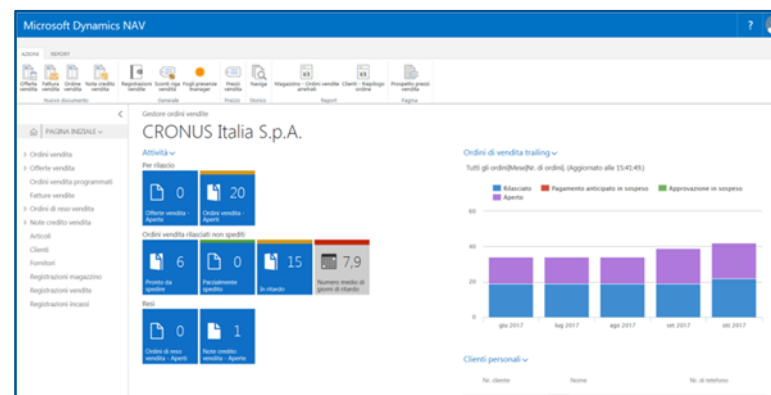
Microsoft Dynamics NAV

AZIONI REPORT

Offerta vendita | Fattura vendita | Ordine vendita | Nota credito vendita | Registrazioni vendite | Sconti riga vendita | Fogli presenze manager | Prezzi vendita | Navige | Magazzino - Ordini vendite arretrati | Clienti - Riepilogo ordine | Prospetto prezzi vendita

Nuovo documento | Generale | Prezzi | Storico | Report | Pagina

PAGINA INIZIALE

Ordini vendita
Offerte vendita
Ordini vendita programmati
Fatture vendite
Ordini di reso vendita
Note credito vendita
Articoli
Clienti
Fornitori
Registrazioni magazzino
Registrazioni vendita
Registrazioni incassi

Gestore ordini vendite

CRONUS Italia S.p.A.

Attività

Per rilascio

0 Offerte vendita - Aperti
20 Ordini vendita - Aperti

Ordini vendita rilasciati non spediti

6 Pronto da spedire
0 Parzialmente spedito
15 In ritardo
7,9 Numero medio di giorni di ritardo

Resi

0 Ordini di reso vendita - Aperti
1 Note credito vendita - Aperte

Ordini di vendita trailing

Tutti gli ordini|Mese|Nr. di ordini|. (Aggiornato alle 15:41:49.)

Rilasciato | Pagamento anticipato in sospeso | Approvazione in sospeso | Aperti

60
40
20
0

giu 2017 | lug 2017 | ago 2017 | set 2017 | ott 2017

Clienti personali

Nr. cliente | Nome | Nr. di telefono